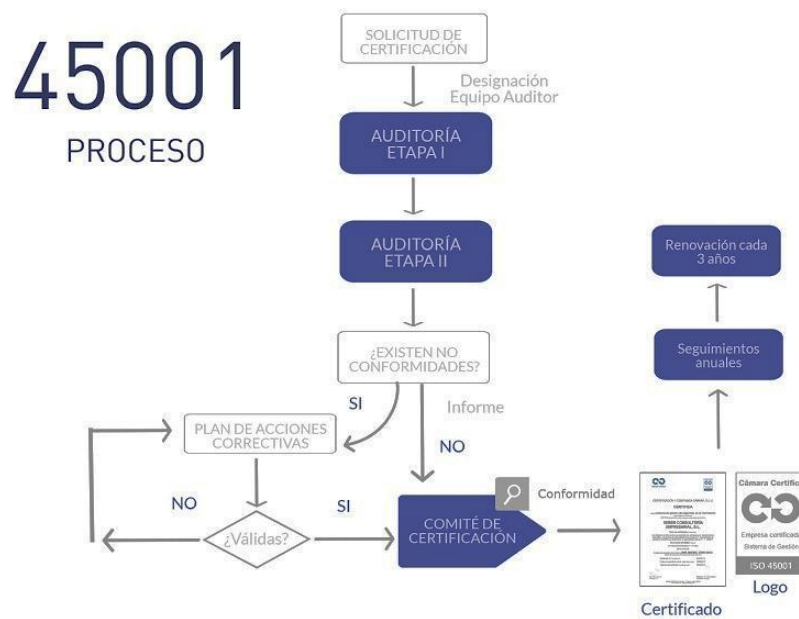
45001
PROCESO

SOLICITUD DE CERTIFICACIÓN

Designación Equipo Auditor

AUDITORÍA ETAPA I

AUDITORÍA ETAPA II

¿EXISTEN NO CONFORMIDADES?

SI

Informe

NO

PLAN DE ACCIONES CORRECTIVAS

NO

¿Válidas?

SI

COMITÉ DE CERTIFICACIÓN

Conformidad

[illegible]

Cámara Certific

Empresa certificad
Sistema de Gestión
ISO 45001

Logo

Certificado

Seguimientos anuales

Renovación cada 3 años